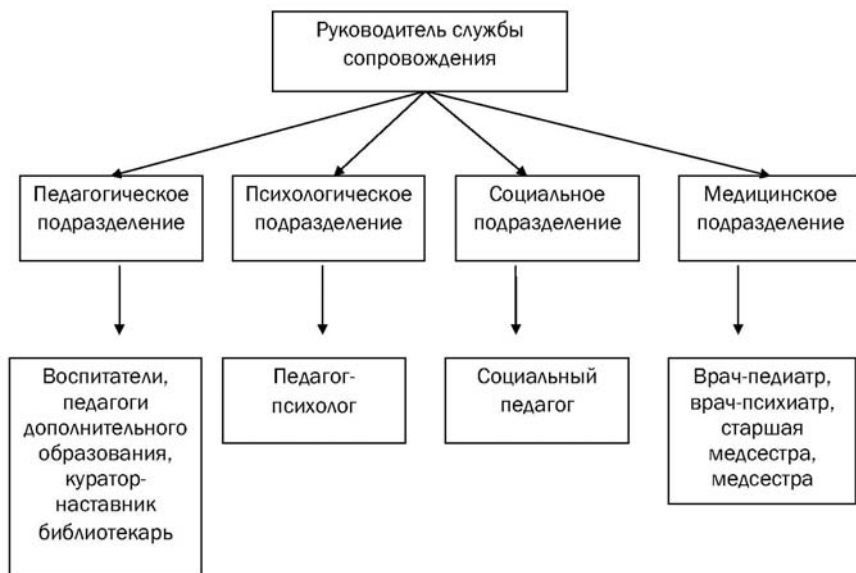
Руководитель службы сопровождения

Педагогическое подразделение

Психологическое подразделение

Социальное подразделение

Медицинское подразделение

Воспитатели, педагоги дополнительного образования, куратор-наставник библиотекарь

Педагог-психолог

Социальный педагог

Врач-педиатр, врач-психиатр, старшая медсестра, медсестра